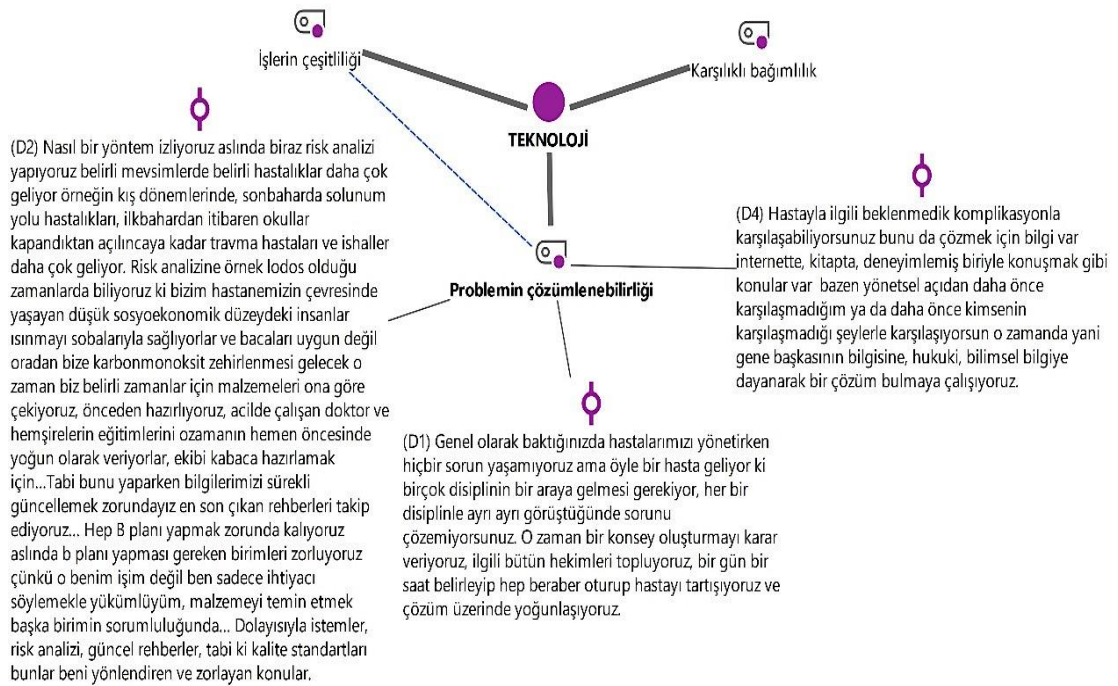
İşlerin çeşitliliği

Karşılıklı bağımlılık

TEKNOLOJİ

Problemin çözümlenebilirliği

(D2) Nasıl bir yöntem izliyoruz aslında biraz risk analizi yapıyoruz belirli mevsimlerde belirli hastalıklar daha çok geliyor örneğin kış dönemlerinde, sonbaharda solunum yolu hastalıkları, ilkbahardan itibaren okullar kapandıktan açılıncaya kadar travma hastaları ve ishaller daha çok geliyor. Risk analizine örnek lodos olduğu zamanlarda biliyoruz ki bizim hastanemizin çevresinde yaşayan düşük sosyoekonomik düzeydeki insanlar ısınmayı sobalarıyla sağlıyorlar ve bacaları uygun değil oradan bize karbonmonoksit zehirlenmesi gelecek o zaman biz belirli zamanlar için malzemeleri ona göre çekiyoruz, önceden hazırlıyoruz, acilde çalışan doktor ve hemşirelerin eğitimlerini ozamanın hemen öncesinde yoğun olarak veriyorlar, ekibi kabaca hazırlamak için...Tabi bunu yaparken bilgilerimizi sürekli güncellemek zorundayız en son çıkan rehberleri takip ediyoruz... Hep B planı yapmak zorunda kalıyoruz aslında b planı yapması gereken birimleri zorluyoruz çünkü o benim işim değil ben sadece ihtiyacı söylemekle yükümlüyüm, malzemeyi temin etmek başka birimin sorumluluğunda... Dolayısıyla istemler, risk analizi, güncel rehberler, tabi ki kalite standartları bunlar beni yönlendiren ve zorlayan konular.

(D4) Hastayla ilgili beklenmedik komplikasyonla karşılaşabiliyorsunuz bunu da çözmek için bilgi var internette, kitapta, deneyimlemiş biriyle konuşmak gibi konular var bazen yönetsel açıdan daha önce karşılaşmadığım ya da daha önce kimsenin karşılaşmadığı şeylerle karşılaşıyorsun o zamanda yani gene başkasının bilgisine, hukuki, bilimsel bilgiye dayanarak bir çözüm bulmaya çalışıyoruz.

(D1) Genel olarak baktığınızda hastalarımızı yönetirken hiçbir sorun yaşamıyoruz ama öyle bir hasta geliyor ki birçok disiplinin bir araya gelmesi gerekiyor, her bir disiplinle ayrı ayrı görüştüğünde sorunu çözemiyorsunuz. O zaman bir konsey oluşturmayı karar veriyoruz, ilgili bütün hekimleri topluyoruz, bir gün bir saat belirleyip hep beraber oturup hastayı tartışıyoruz ve çözüm üzerinde yoğunlaşıyoruz.